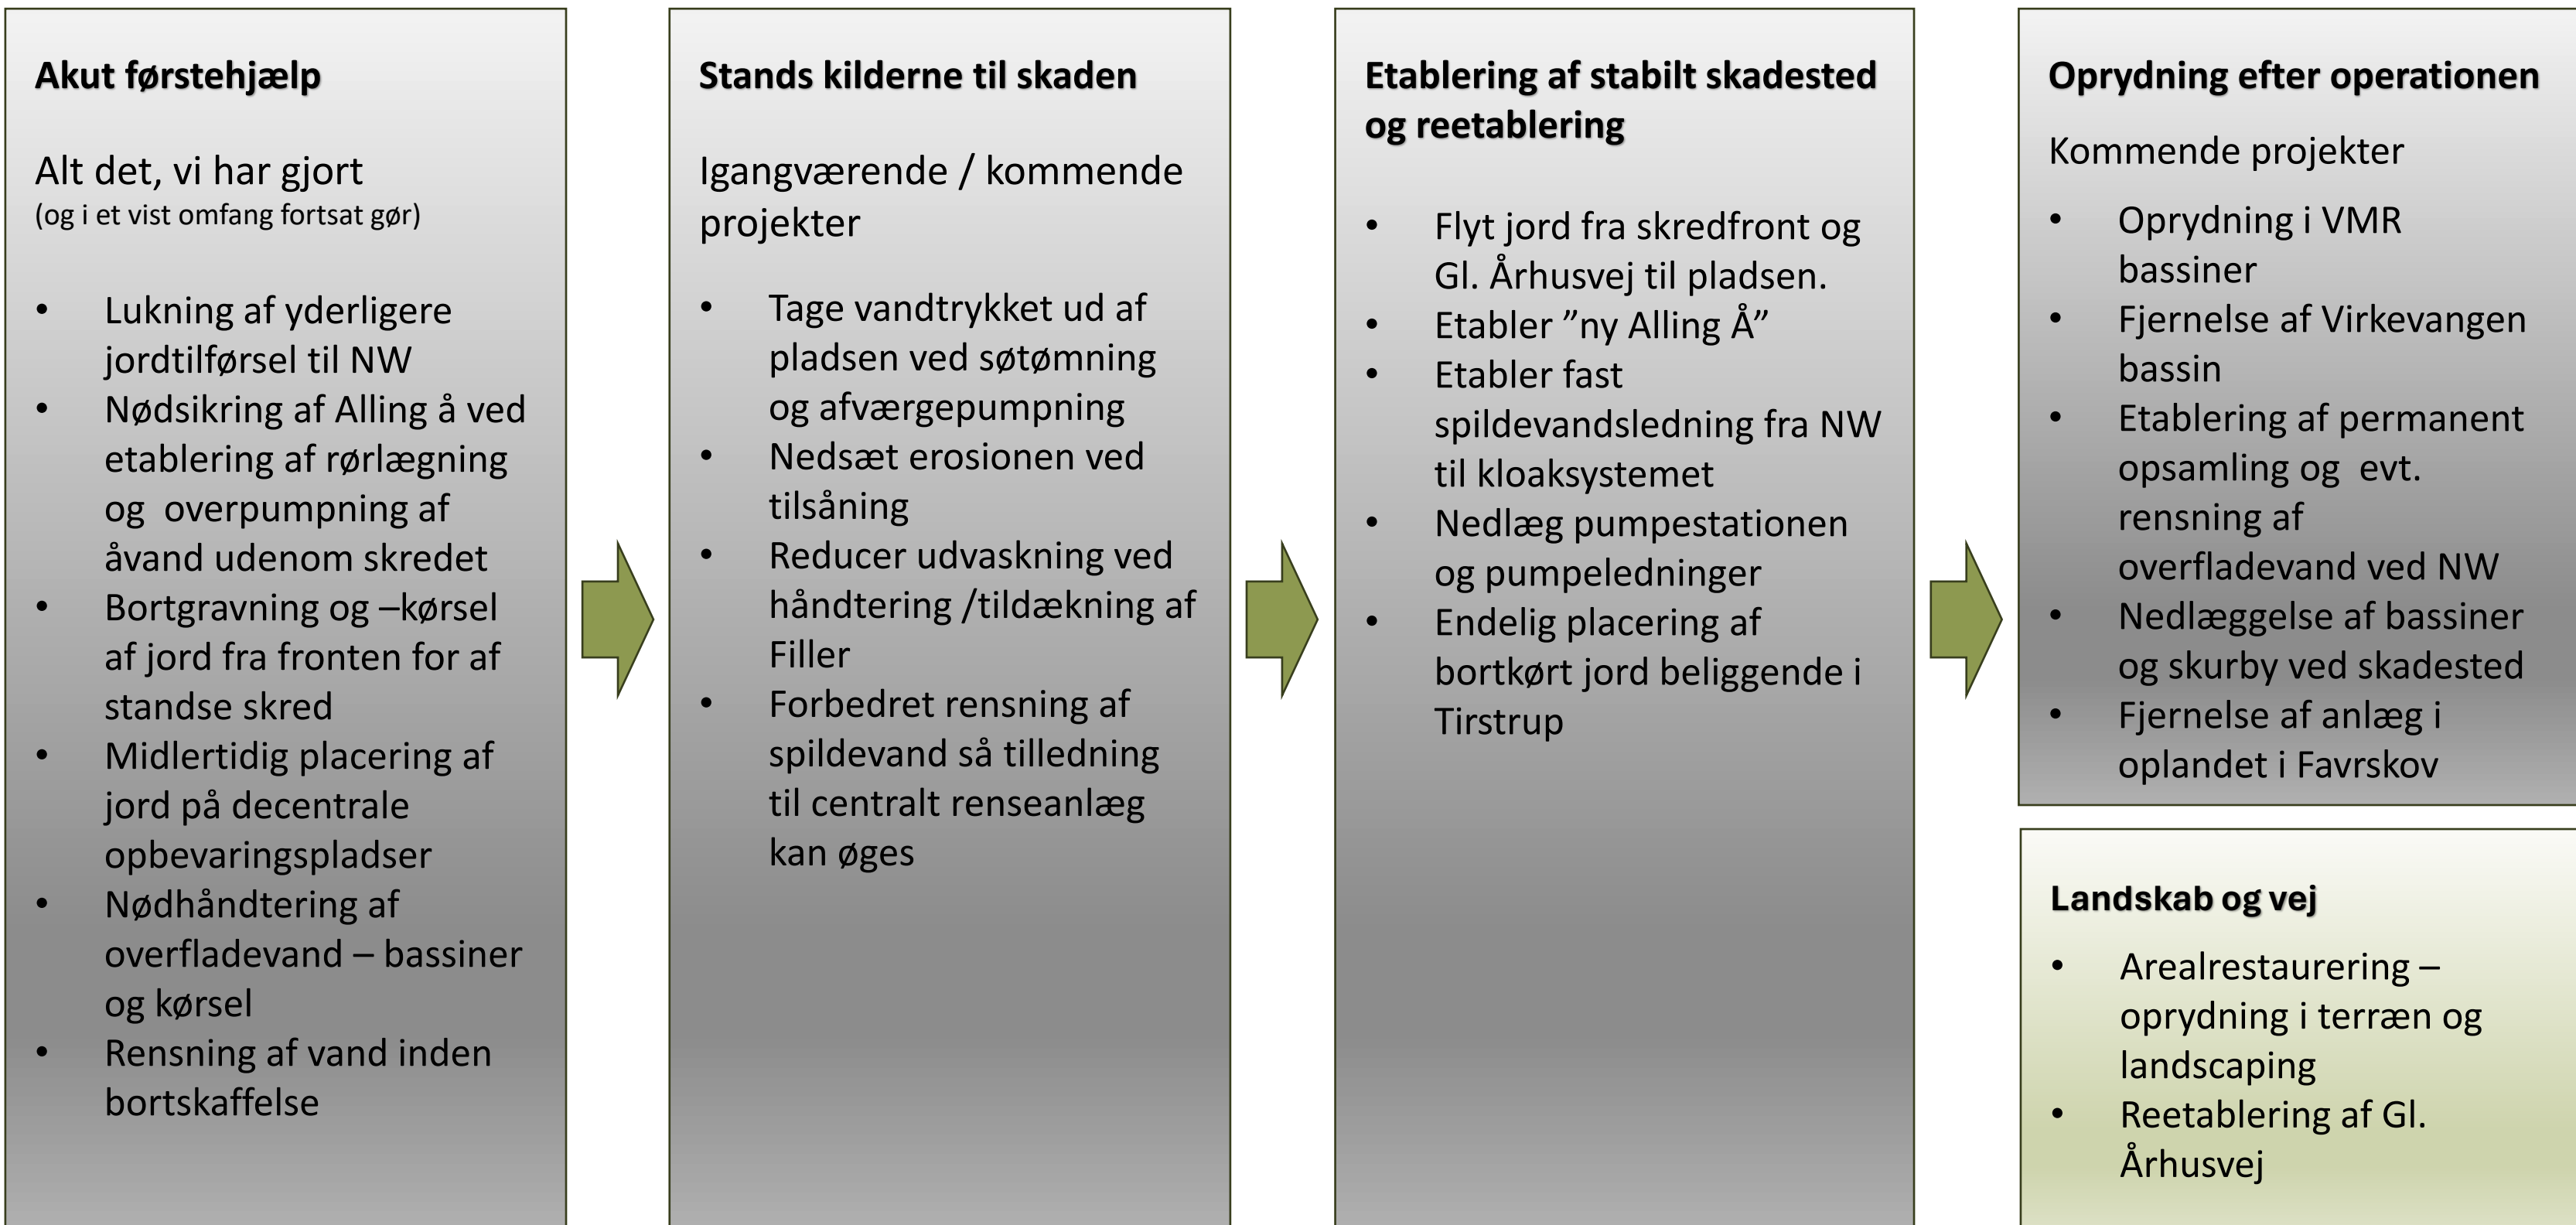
**Akut førstehjælp**

Alt det, vi har gjort
(og i et vist omfang fortsat gør)

- Lukning af yderligere jordtilførsel til NW
- Nødsikring af Alling å ved etablering af rørlægning og overpumpning af åvand udenom skredet
- Bortgravning og –kørsel af jord fra fronten for af standse skred
- Midlertidig placering af jord på decentrale opbevaringspladser
- Nødhåndtering af overfladevand – bassiner og kørsel
- Rensning af vand inden bortskaffelse

**Stands kilderne til skaden**

Igangværende / kommende projekter

- Tage vandtrykket ud af pladsen ved søtømning og afværgepumpning
- Nedsæt erosionen ved tilsåning
- Reducer udvaskning ved håndtering /tildækning af Filler
- Forbedret rensning af spildevand så tilledning til centralt renseanlæg kan øges

**Etablering af stabilt skadested og reetablering**

- Flyt jord fra skredfront og Gl. Århusvej til pladsen.
- Etabler "ny Alling Å"
- Etabler fast spildevandsledning fra NW til kloaksystemet
- Nedlæg pumpestationen og pumpeledninger
- Endelig placering af bortkørt jord beliggende i Tirstrup

**Oprydning efter operationen**

Kommende projekter

- Oprydning i VMR bassiner
- Fjernelse af Virkevangen bassin
- Etablering af permanent opsamling og evt. rensning af overfladevand ved NW
- Nedlæggelse af bassiner og skurby ved skadested
- Fjernelse af anlæg i oplandet i Favrskov

**Landskab og vej**

- Arealrestaurering – oprydning i terræn og landscaping
- Reetablering af Gl. Århusvej